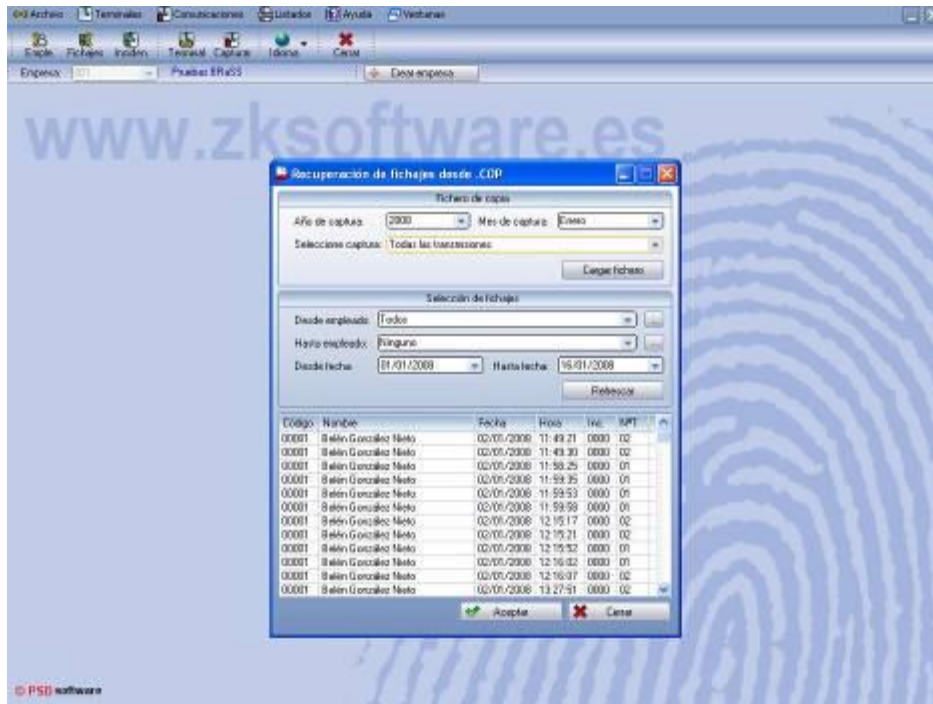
Archivo Terminales Comunicaciones Listados Ayuda Ventanas

Emple. Fichajes Inciden. Terminal Capture Idioma Cerrar

Empresa: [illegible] Pruebas BRaSS Dejar empresa

www.zksoftware.es

Recuperación de fichajes desde .COP

Fichero de copia

Año de captura: 2008 Mes de captura: Enero

Seleccione captura: Todas las transacciones

Cargar fichero

Selección de fichajes

Desde empleado: Todos

Hasta empleado: Ninguno

Desde fecha: 01/01/2008 Hasta fecha: 16/01/2008

Refrescar

| Código | Nombre | Fecha | Hora | Inc. | NºT |
|---|---|---|---|---|---|
| 00001 | Belén González Nieto | 02/01/2008 | 11:49:21 | 0000 | 02 |
| 00001 | Belén González Nieto | 02/01/2008 | 11:49:30 | 0000 | 02 |
| 00001 | Belén González Nieto | 02/01/2008 | 11:58:25 | 0000 | 01 |
| 00001 | Belén González Nieto | 02/01/2008 | 11:59:35 | 0000 | 01 |
| 00001 | Belén González Nieto | 02/01/2008 | 11:59:53 | 0000 | 01 |
| 00001 | Belén González Nieto | 02/01/2008 | 11:59:59 | 0000 | 01 |
| 00001 | Belén González Nieto | 02/01/2008 | 12:15:17 | 0000 | 02 |
| 00001 | Belén González Nieto | 02/01/2008 | 12:15:21 | 0000 | 02 |
| 00001 | Belén González Nieto | 02/01/2008 | 12:15:52 | 0000 | 01 |
| 00001 | Belén González Nieto | 02/01/2008 | 12:16:02 | 0000 | 01 |
| 00001 | Belén González Nieto | 02/01/2008 | 12:16:07 | 0000 | 02 |
| 00001 | Belén González Nieto | 02/01/2008 | 13:27:51 | 0000 | 02 |

Aceptar Cerrar

© PSD software